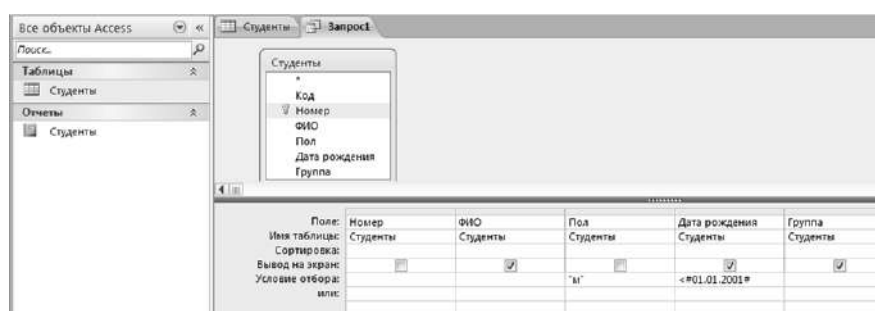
Все объекты Access

Поиск...

Таблицы

Студенты

Отчеты

Студенты

Студенты

Запрос1

Студенты

*

Код

Номер

ФИО

Пол

Дата рождения

Группа

| Поле: | Номер | ФИО | Пол | Дата рождения | Группа |
|---|---|---|---|---|---|
| Имя таблицы: | Студенты | Студенты | Студенты | Студенты | Студенты |
| Сортировка: | | | | | |
| Вывод на экран: | ☐ | ☑ | ☐ | ☑ | ☑ |
| Условие отбора: | | | "м" | <#01.01.2001# | |
| или: | | | | | |